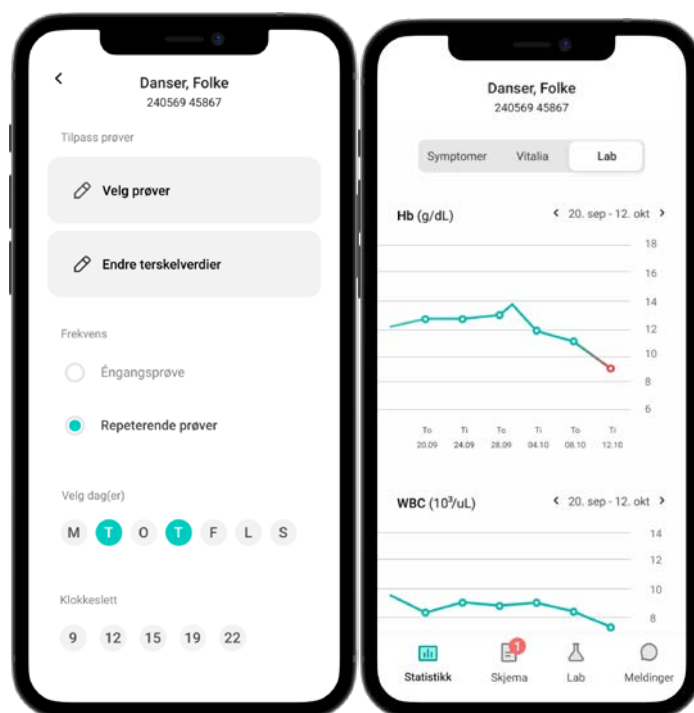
Danser, Folke
240569 45867

Tilpass prøver

Velg prøver

Endre terskelverdier

Frekvens

Engangsprøve

Repeterende prøver

Velg dag(er)

M T O T F L S

Klokkeslett

9 12 15 19 22

Danser, Folke
240569 45867

Symptomer Vitalia Lab

Hb (g/dL)

20. sep - 12. okt

18
16
14
12
10
8
6

To 20.09 Ti 24.09 To 28.09 Ti 04.10 To 08.10 Ti 12.10

WBC ($10^3$/uL)

20. sep - 12. okt

14
12
10
8

Statistikk Skjema 1 Lab Meldinger